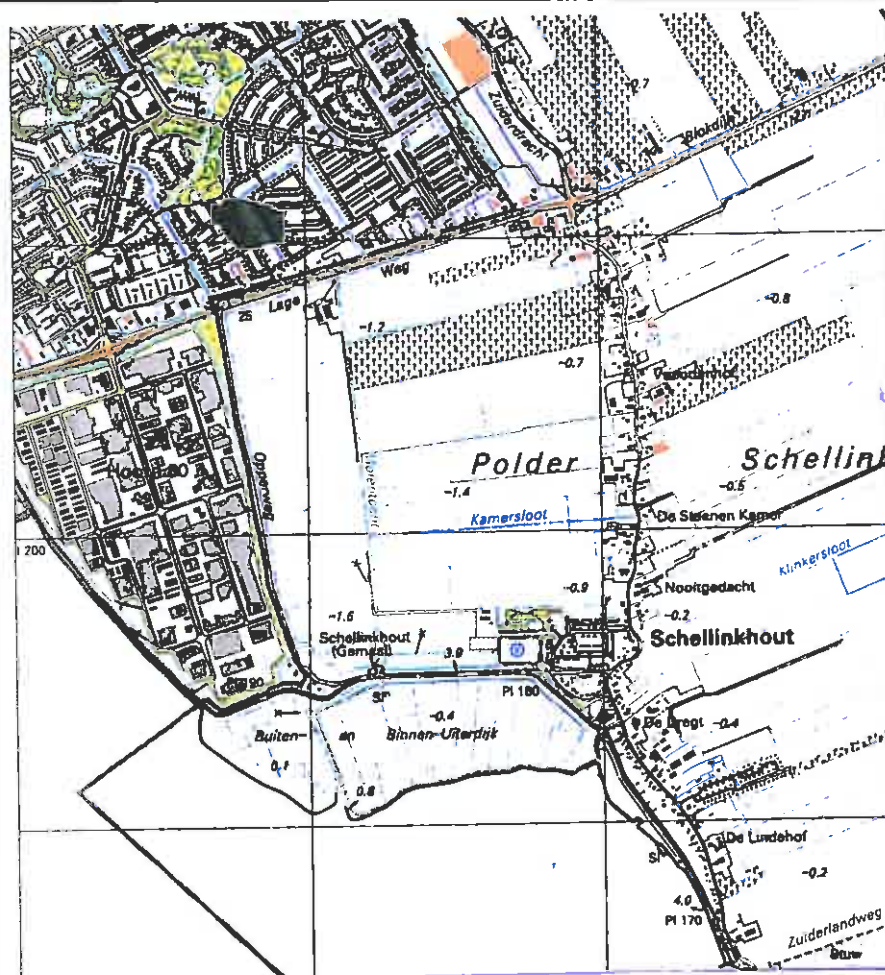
-0.7
Zuiderdracht
Blokdijk
Lage
Weg
25
-0.8
-1.2
-0.7
Polder
Schellink
-1.4
-0.5
Kamersloot
De Stenen Kamer
200
Klinkersloot
-0.9
Nooitgedacht
-0.2
-1.6
Schellinkhout (Gemaal)
Schellinkhout
3.9
Pl 180
-0.4
De Bregt
-0.4
Buiten-
en
Binnen-Uiterdijk
0.1
0.8
De Lude hof
-0.2
4.0
Pl 170
Zuiderlandweg